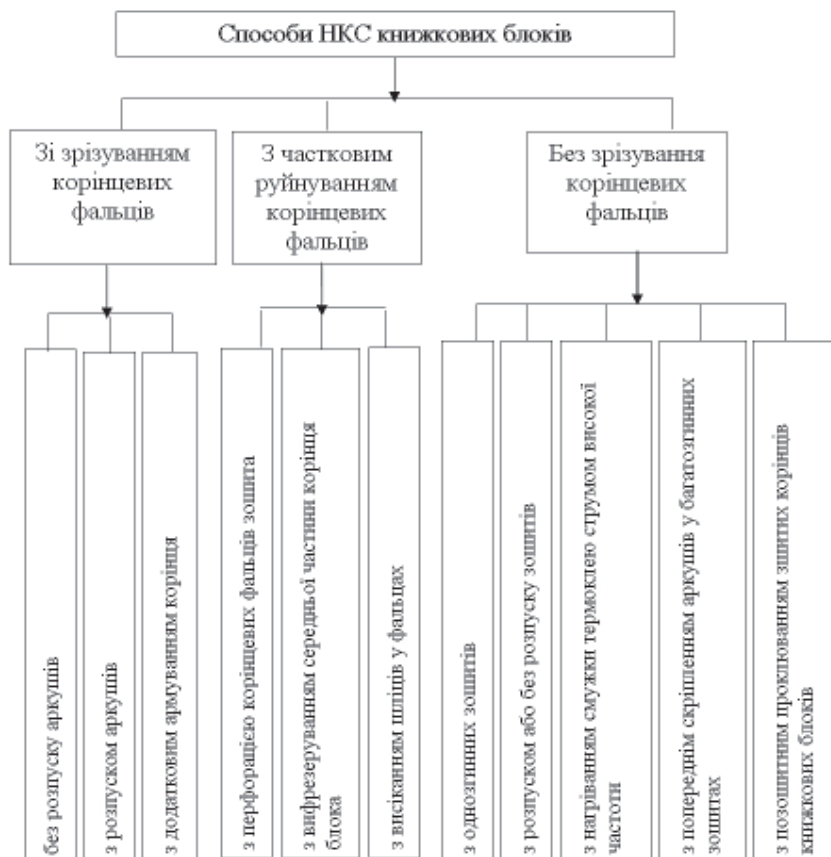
Способи НКС книжкових блоків

Зі зрізуванням корінцевих фальців

З частковим руйнуванням корінцевих фальців

Без зрізування корінцевих фальців

без розпуску аркушів

з розпуском аркушів

з додатковим армуванням корінця

з перфорацією корінцевих фальців зошита

з вифрезеруванням середньої частини корінця блока

з висіканням шліців у фальцах

з однозгинних зошитів

з розпуском або без розпуску зошитів

з нагріванням смужки термоклею струмом високої частоти

з попереднім скріпленням аркушів у багатозгинних зошитах

з позошитним проклеюванням зшитих корінців книжкових блоків